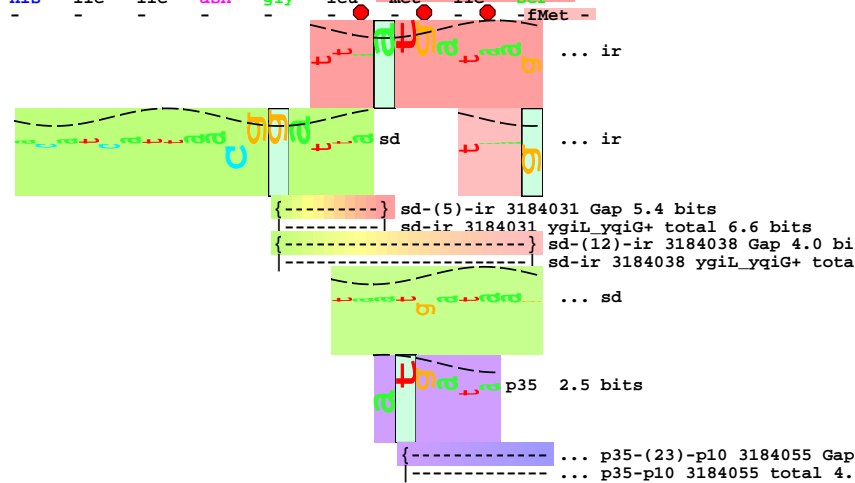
-fMet -

... ir

sd

... ir

{---------} sd-(5)-ir 3184031 Gap 5.4 bits
|--------- sd-ir 3184031 ygiL_yqiG+ total 6.6 bits
{-----------------------} sd-(12)-ir 3184038 Gap 4.0 bi
|----------------------- sd-ir 3184038 ygiL_yqiG+ tota

... sd

p35 2.5 bits

{------------- ... p35-(23)-p10 3184055 Gap
|------------- ... p35-p10 3184055 total 4.